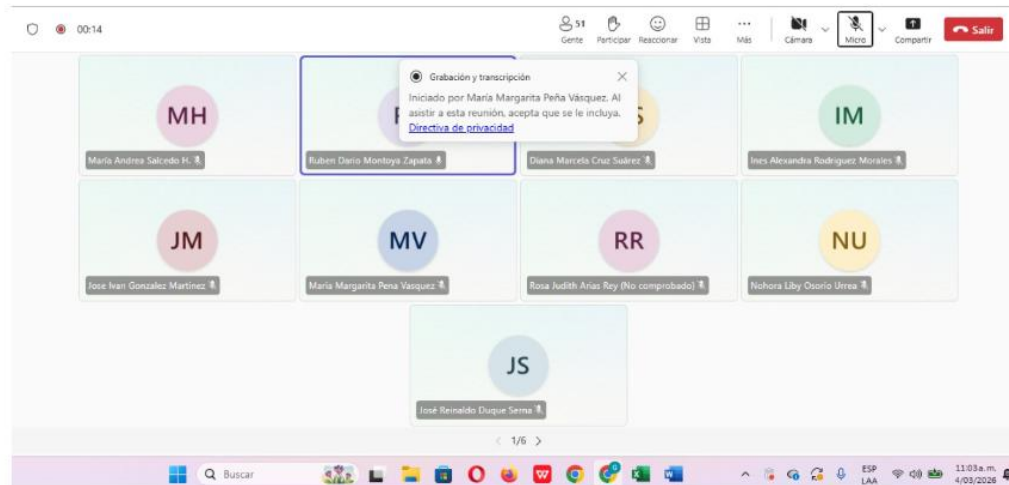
00:14

51
Gente
Participar
Reaccionar
Vista
Más
Cámara
Micro
Compartir
Salir

Grabación y transcripción

Iniciado por María Margarita Peña Vásquez. Al asistir a esta reunión, acepta que se le incluya.
Directiva de privacidad

MH
Maria Andrea Salcedo H.

R
Ruben Dario Montoya Zapata

S
Diana Marcela Cruz Suárez

IM
Ines Alexandra Rodriguez Morales

JM
Jose Ivan Gonzalez Martinez

MV
Maria Margarita Pena Vasquez

RR
Rosa Judith Arias Rey (No comprobado)

NU
Nohora Liby Osorio Urrea

JS
José Reinaldo Duque Serna

1/6

Buscar

ESP
LAA

11:03 a.m.
4/03/2026